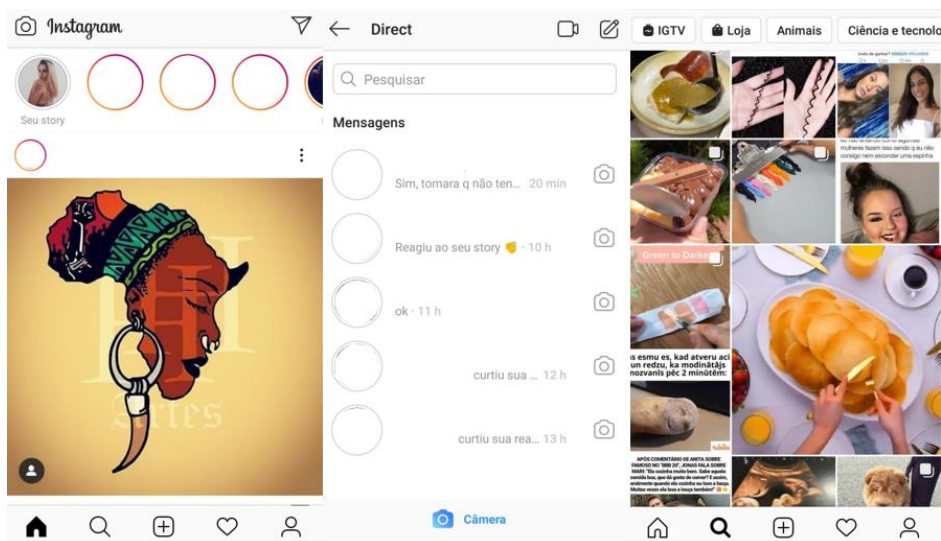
Instagram

Seu story

Direct

Pesquisar

Mensagens

Sim, tomara q não ten... 20 min

Reagiu ao seu story 👏 · 10 h

ok · 11 h

curtiu sua ... 12 h

curtiu sua rea... 13 h

Câmera

IGTV
Loja
Animais
Ciência e tecnolo

Green to Darke

s esmu es, kad atveru aci
un redzu, ka modinātājs
nozvanīs pēc 2 minūtēm:

APÓS COMENTÁRIO DE ANITTA SOBRE
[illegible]